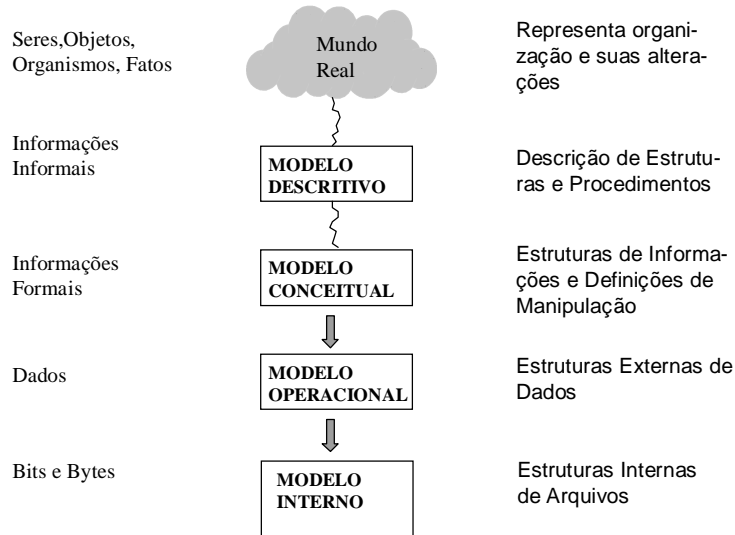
Seres,Objetos, Organismos, Fatos

Mundo Real

Representa organização e suas alterações

Informações Informais

MODELO DESCRITIVO

Descrição de Estruturas e Procedimentos

Informações Formais

MODELO CONCEITUAL

Estruturas de Informações e Definições de Manipulação

Dados

MODELO OPERACIONAL

Estruturas Externas de Dados

Bits e Bytes

MODELO INTERNO

Estruturas Internas de Arquivos